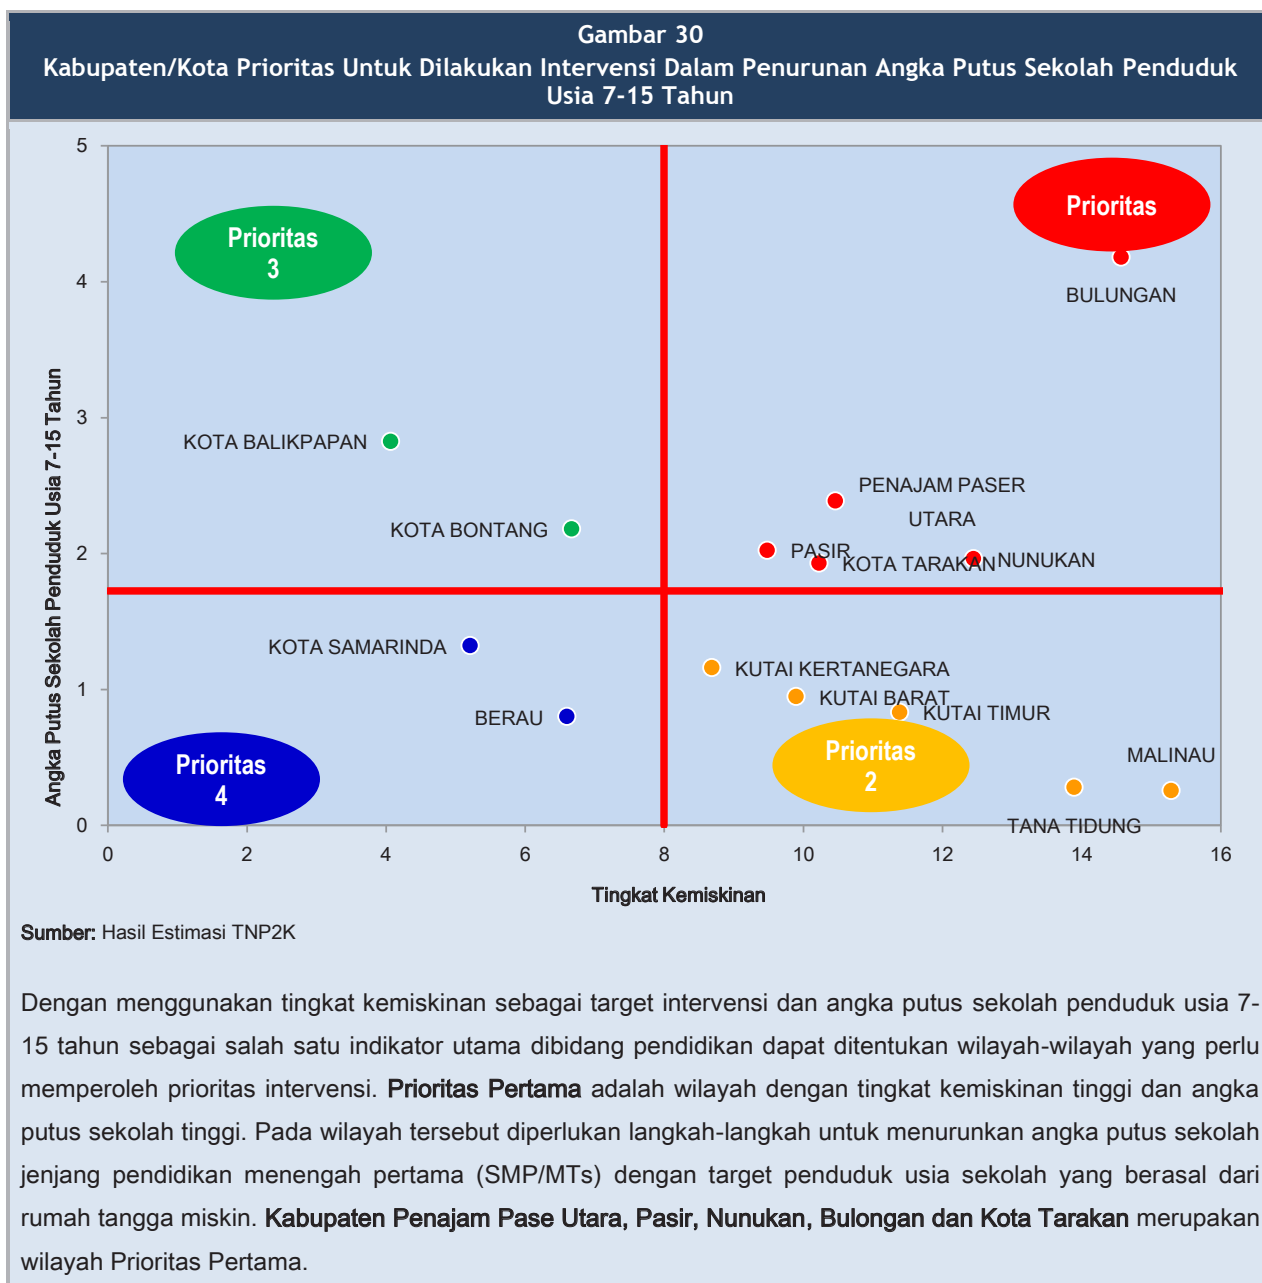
Gambar 30
Kabupaten/Kota Prioritas Untuk Dilakukan Intervensi Dalam Penurunan Angka Putus Sekolah Penduduk Usia 7-15 Tahun

Prioritas 3

Prioritas

BULUNGAN

KOTA BALIKPAPAN

PENAJAM PASER UTARA

KOTA BONTANG

PASIR

KOTA TARAKAN

NUNUKAN

KOTA SAMARINDA

KUTAI KERTANEGARA

KUTAI BARAT

KUTAI TIMUR

BERAU

Prioritas 4

Prioritas 2

MALINAU

TANA TIDUNG

Angka Putus Sekolah Penduduk Usia 7-15 Tahun

5
4
3
2
1
0

0 2 4 6 8 10 12 14 16

Tingkat Kemiskinan

Sumber: Hasil Estimasi TNP2K

Dengan menggunakan tingkat kemiskinan sebagai target intervensi dan angka putus sekolah penduduk usia 7-15 tahun sebagai salah satu indikator utama dibidang pendidikan dapat ditentukan wilayah-wilayah yang perlu memperoleh prioritas intervensi. Prioritas Pertama adalah wilayah dengan tingkat kemiskinan tinggi dan angka putus sekolah tinggi. Pada wilayah tersebut diperlukan langkah-langkah untuk menurunkan angka putus sekolah jenjang pendidikan menengah pertama (SMP/MTs) dengan target penduduk usia sekolah yang berasal dari rumah tangga miskin. Kabupaten Penajam Pase Utara, Pasir, Nunukan, Bulongan dan Kota Tarakan merupakan wilayah Prioritas Pertama.